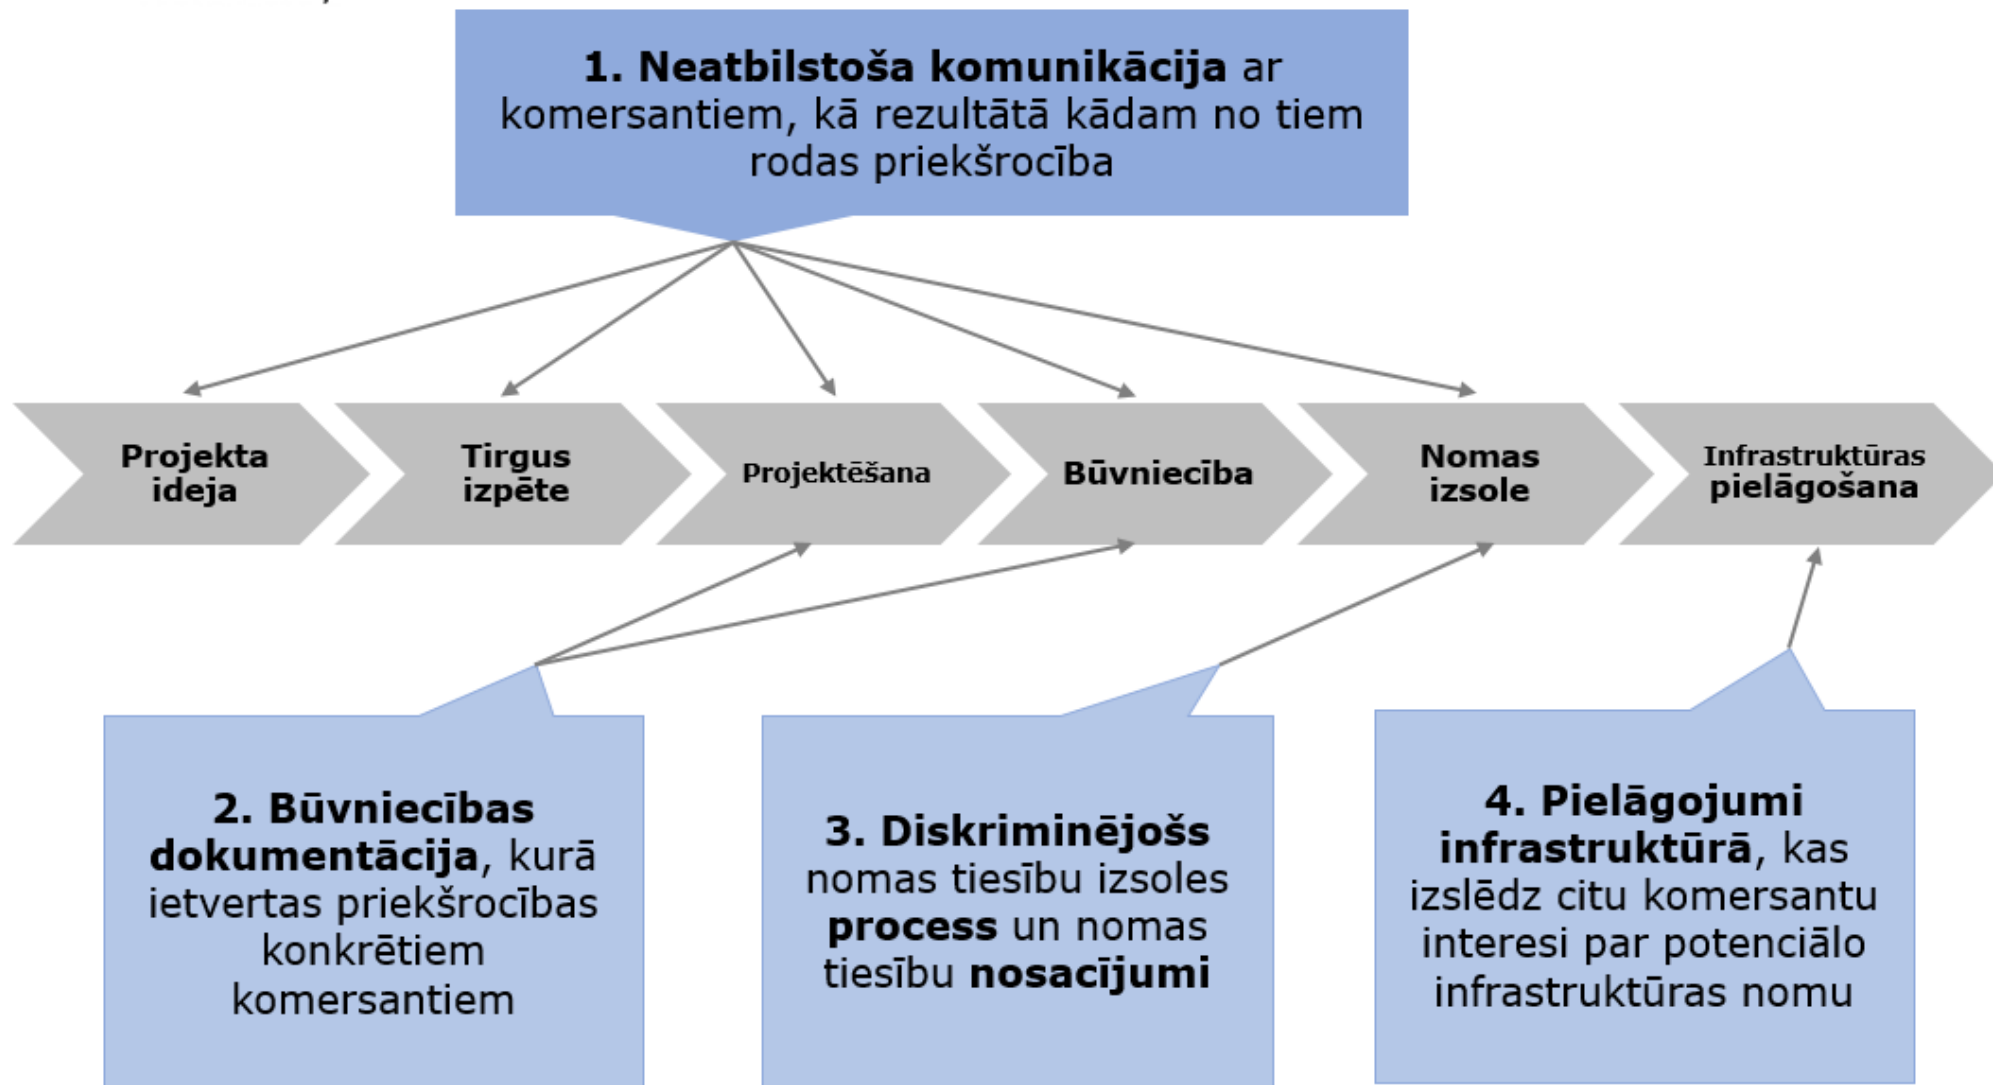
**1. Neatbilstoša komunikācija** ar komersantiem, kā rezultātā kādam no tiem rodas priekšrocība

Projekta ideja

Tirgus izpēte

Projektēšana

Būvniecība

Nomas izsole

Infrastruktūras pielāgošana

**2. Būvniecības dokumentācija**, kurā ietvertas priekšrocības konkrētiem komersantiem

**3. Diskriminējošs** nomas tiesību izsoles **process** un nomas tiesību **nosacījumi**

**4. Pielāgojumi infrastruktūrā**, kas izslēdz citu komersantu interesi par potenciālo infrastruktūras nomu